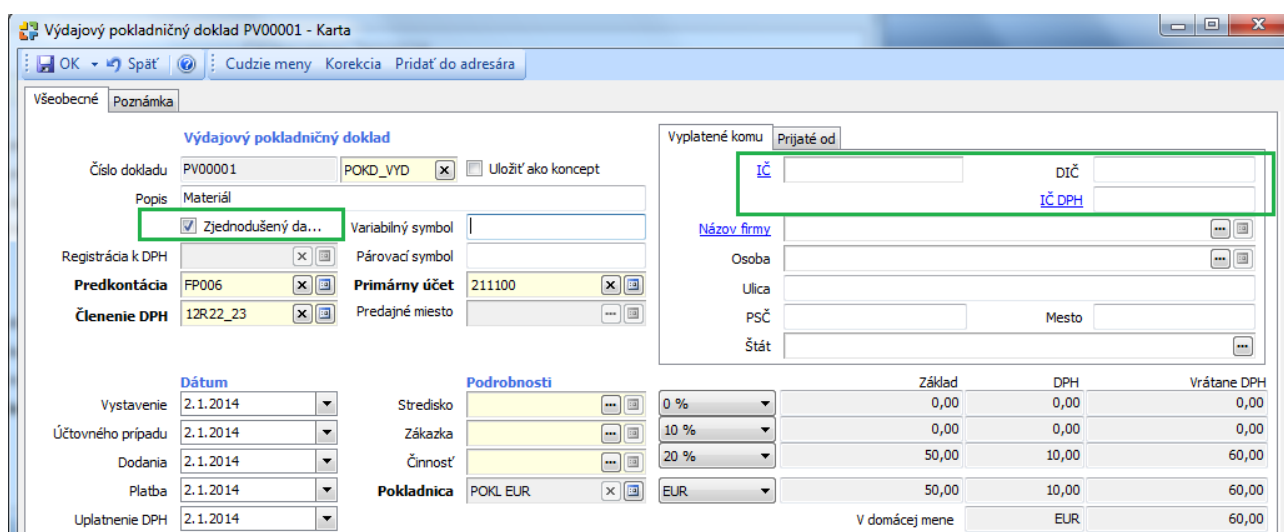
Výdajový pokladničný doklad PV00001 - Karta

OK Späť Cudzie meny Korekcia Pridať do adresára

Všeobecné Poznámka

Výdajový pokladničný doklad

Číslo dokladu PV00001 POKD_VYD Uložiť ako koncept

Popis Materiál

Zjednodušený da...

Variabilný symbol

Registrácia k DPH

Párovací symbol

Predkontácia FP006

Primárny účet 211100

Členenie DPH 12R22_23

Predajné miesto

Vyplatené komu Prijaté od

IČ DIČ

IČ DPH

Názov firmy

Osoba

Ulica

PSČ Mesto

Štát

Dátum

Vystavenie 2.1.2014

Účtovného prípadu 2.1.2014

Dodania 2.1.2014

Platba 2.1.2014

Uplatnenie DPH 2.1.2014

Podrobnosti

Stredisko

Zákazka

Činnosť

Pokladnica POKL EUR

| | Základ | DPH | Vrátane DPH |
|---|---|---|---|
| 0 % | 0,00 | 0,00 | 0,00 |
| 10 % | 0,00 | 0,00 | 0,00 |
| 20 % | 50,00 | 10,00 | 60,00 |
| EUR | 50,00 | 10,00 | 60,00 |
| V domácej mene | | EUR | 60,00 |